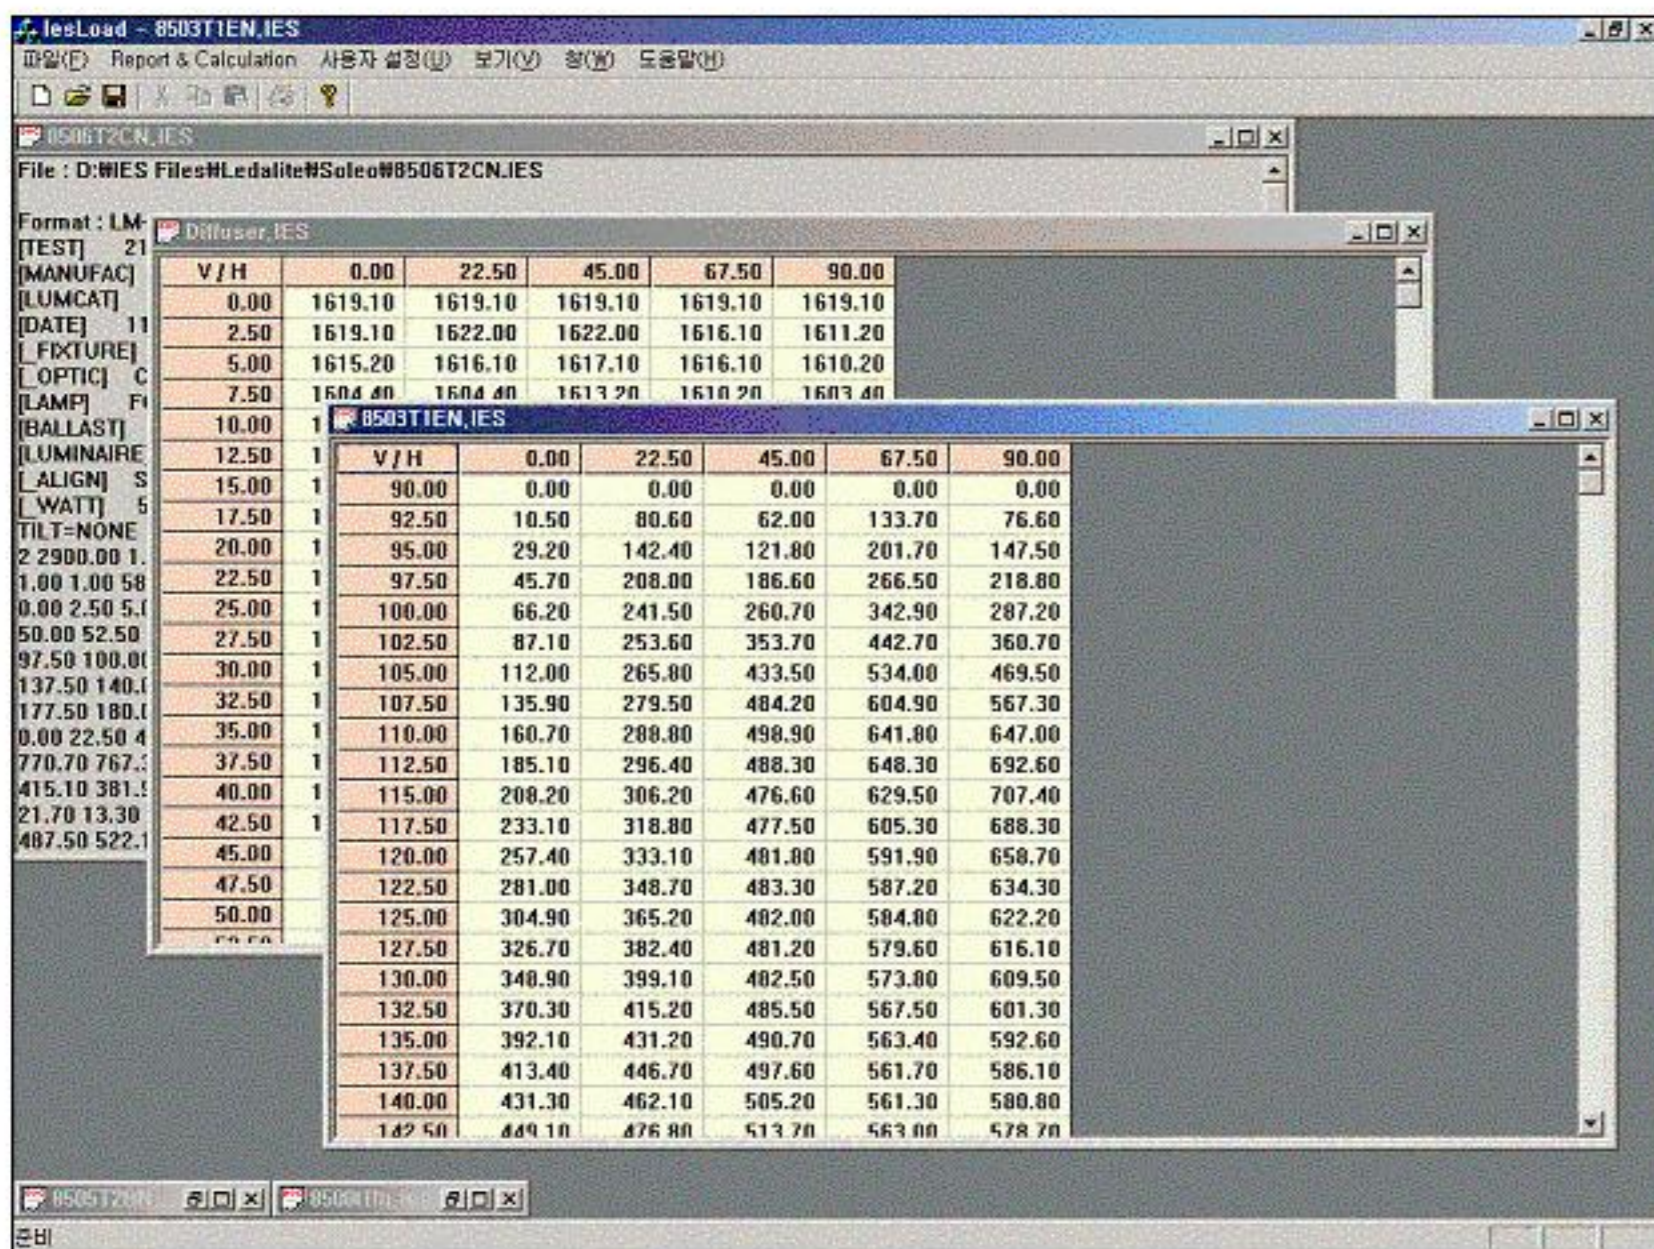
IesLoad - 8503T1EN.IES

파일(F) Report & Calculation 사용자 설정(U) 보기(V) 창(W) 도움말(H)

8506T2CN.IES

File : D:₩IES Files₩Ledalite₩Soleo₩8506T2CN.IES

Format : LM-
[TEST] 21
[MANUFAC]
[LUMCAT]
[DATE] 11
[_FIXTURE]
[_OPTIC] C
[LAMP] F
[BALLAST]
[LUMINAIRE
[_ALIGN] S
[_WATT] 5
TILT=NONE
2 2900.00 1.
1.00 1.00 58
0.00 2.50 5.
50.00 52.50
97.50 100.0
137.50 140.
177.50 180.
0.00 22.50 4
770.70 767.
415.10 381.
21.70 13.30
487.50 522.

Diffuser.IES

| V / H | 0.00 | 22.50 | 45.00 | 67.50 | 90.00 |
|---|---|---|---|---|---|
| 0.00 | 1619.10 | 1619.10 | 1619.10 | 1619.10 | 1619.10 |
| 2.50 | 1619.10 | 1622.00 | 1622.00 | 1616.10 | 1611.20 |
| 5.00 | 1615.20 | 1616.10 | 1617.10 | 1616.10 | 1610.20 |
| 7.50 | 1604.40 | 1604.40 | 1613.20 | 1610.20 | 1603.40 |
| 10.00 | 1 | | | | |
| 12.50 | 1 | | | | |
| 15.00 | 1 | | | | |
| 17.50 | 1 | | | | |
| 20.00 | 1 | | | | |
| 22.50 | 1 | | | | |
| 25.00 | 1 | | | | |
| 27.50 | 1 | | | | |
| 30.00 | 1 | | | | |
| 32.50 | 1 | | | | |
| 35.00 | 1 | | | | |
| 37.50 | 1 | | | | |
| 40.00 | 1 | | | | |
| 42.50 | 1 | | | | |
| 45.00 | | | | | |
| 47.50 | | | | | |
| 50.00 | | | | | |

8503T1EN.IES

| V / H | 0.00 | 22.50 | 45.00 | 67.50 | 90.00 |
|---|---|---|---|---|---|
| 90.00 | 0.00 | 0.00 | 0.00 | 0.00 | 0.00 |
| 92.50 | 10.50 | 80.60 | 62.00 | 133.70 | 76.60 |
| 95.00 | 29.20 | 142.40 | 121.80 | 201.70 | 147.50 |
| 97.50 | 45.70 | 208.00 | 186.60 | 266.50 | 218.80 |
| 100.00 | 66.20 | 241.50 | 260.70 | 342.90 | 287.20 |
| 102.50 | 87.10 | 253.60 | 353.70 | 442.70 | 360.70 |
| 105.00 | 112.00 | 265.80 | 433.50 | 534.00 | 469.50 |
| 107.50 | 135.90 | 279.50 | 484.20 | 604.90 | 567.30 |
| 110.00 | 160.70 | 288.80 | 498.90 | 641.80 | 647.00 |
| 112.50 | 185.10 | 296.40 | 488.30 | 648.30 | 692.60 |
| 115.00 | 208.20 | 306.20 | 476.60 | 629.50 | 707.40 |
| 117.50 | 233.10 | 318.80 | 477.50 | 605.30 | 688.30 |
| 120.00 | 257.40 | 333.10 | 481.80 | 591.90 | 658.70 |
| 122.50 | 281.00 | 348.70 | 483.30 | 587.20 | 634.30 |
| 125.00 | 304.90 | 365.20 | 482.00 | 584.80 | 622.20 |
| 127.50 | 326.70 | 382.40 | 481.20 | 579.60 | 616.10 |
| 130.00 | 348.90 | 399.10 | 482.50 | 573.80 | 609.50 |
| 132.50 | 370.30 | 415.20 | 485.50 | 567.50 | 601.30 |
| 135.00 | 392.10 | 431.20 | 490.70 | 563.40 | 592.60 |
| 137.50 | 413.40 | 446.70 | 497.60 | 561.70 | 586.10 |
| 140.00 | 431.30 | 462.10 | 505.20 | 561.30 | 580.80 |
| 142.50 | 449.10 | 476.80 | 513.70 | 563.00 | 578.70 |

8505T2... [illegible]

준비